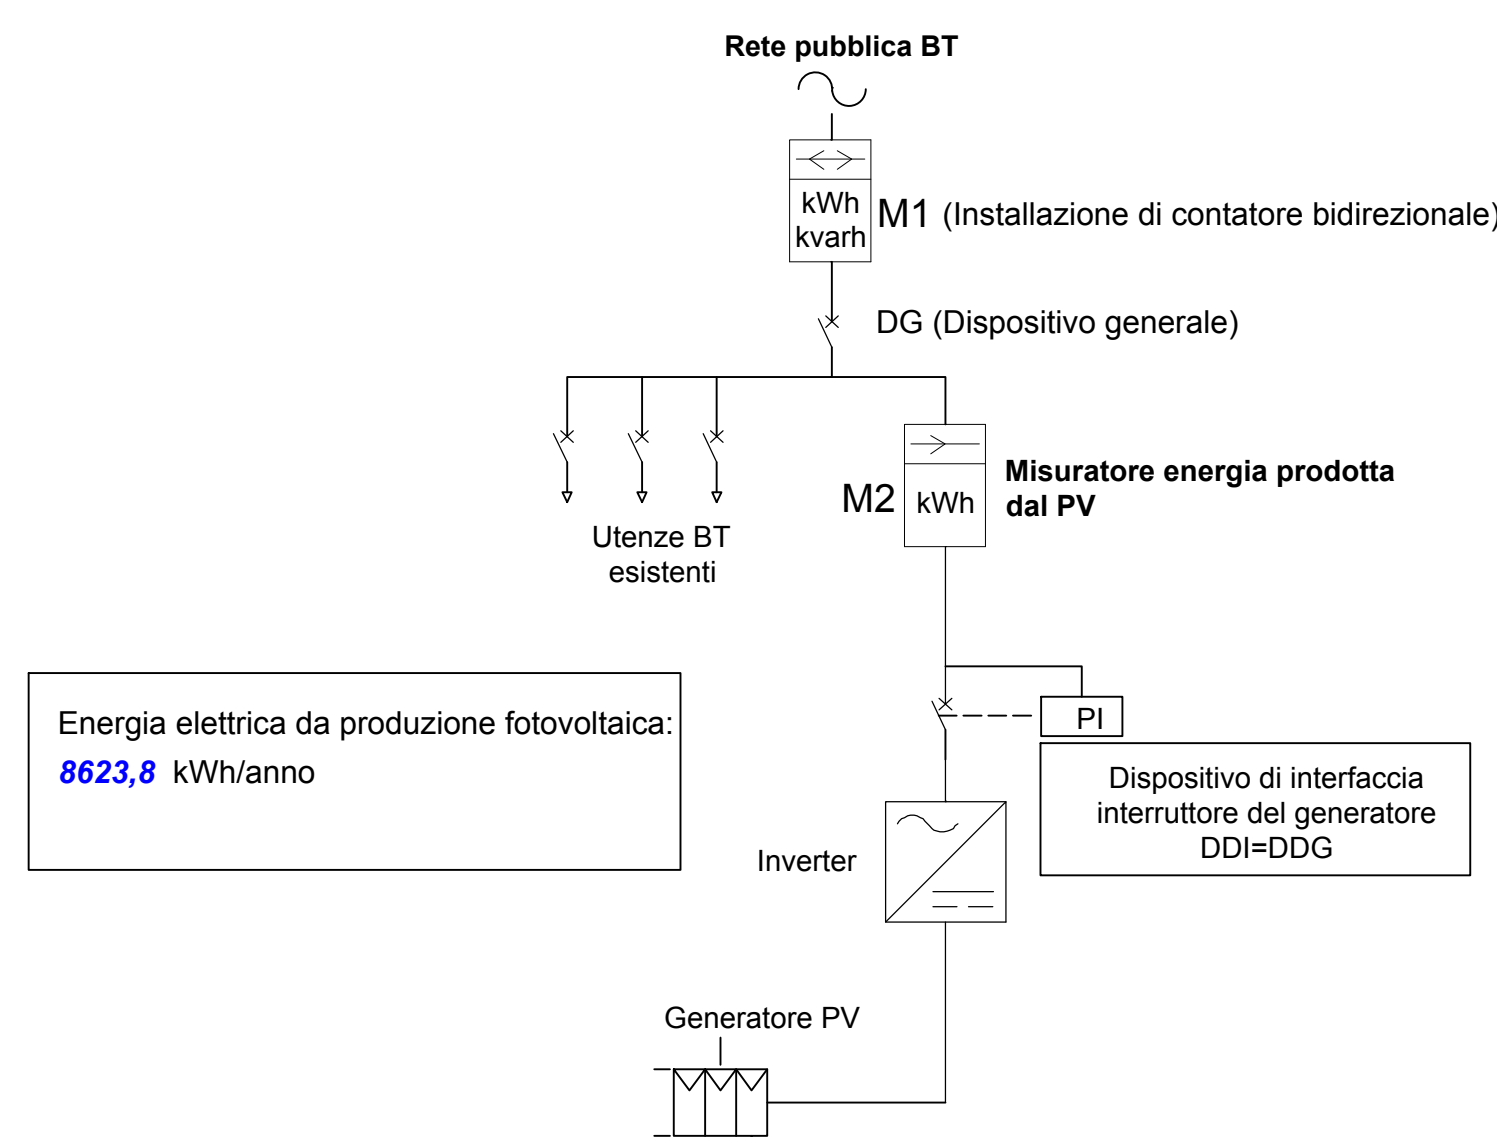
Rete pubblica BT

kWh
kvarh

M1 (Installazione di contatore bidirezionale)

DG (Dispositivo generale)

Utenze BT
esistenti

M2

kWh

Misuratore energia prodotta
dal PV

Energia elettrica da produzione fotovoltaica:
8623,8 kWh/anno

PI

Dispositivo di interfaccia
interruttore del generatore
DDI=DDG

Inverter

Generatore PV